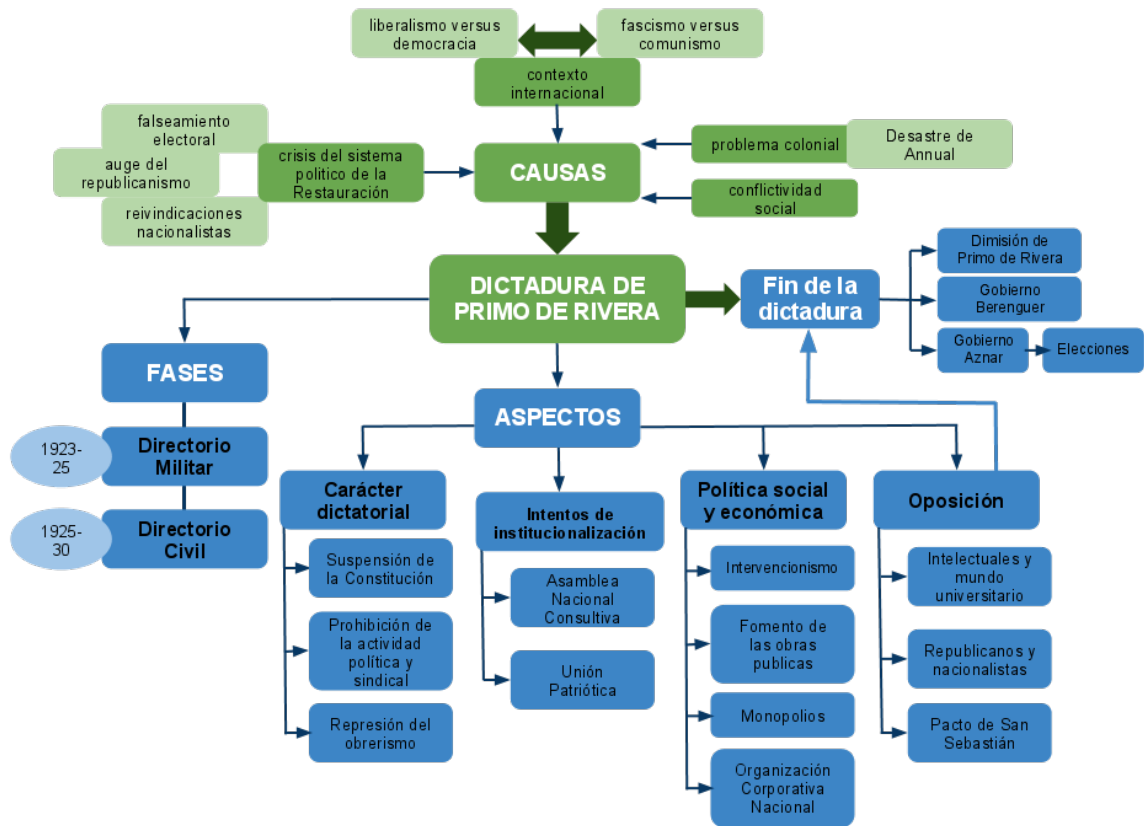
liberalismo versus democracia

fascismo versus comunismo

contexto internacional

falseamiento electoral

auge del republicanismo

reivindicaciones nacionalistas

crisis del sistema político de la Restauración

CAUSAS

problema colonial

Desastre de Annual

conflictividad social

DICTADURA DE PRIMO DE RIVERA

Fin de la dictadura

Dimisión de Primo de Rivera

Gobierno Berenguer

Gobierno Aznar

Elecciones

FASES

1923-25

Directorio Militar

1925-30

Directorio Civil

ASPECTOS

Carácter dictatorial

Suspensión de la Constitución

Prohibición de la actividad política y sindical

Represión del obrerismo

Intentos de institucionalización

Asamblea Nacional Consultiva

Unión Patriótica

Política social y económica

Intervencionismo

Fomento de las obras publicas

Monopolios

Organización Corporativa Nacional

Oposición

Intelectuales y mundo universitario

Republicanos y nacionalistas

Pacto de San Sebastián